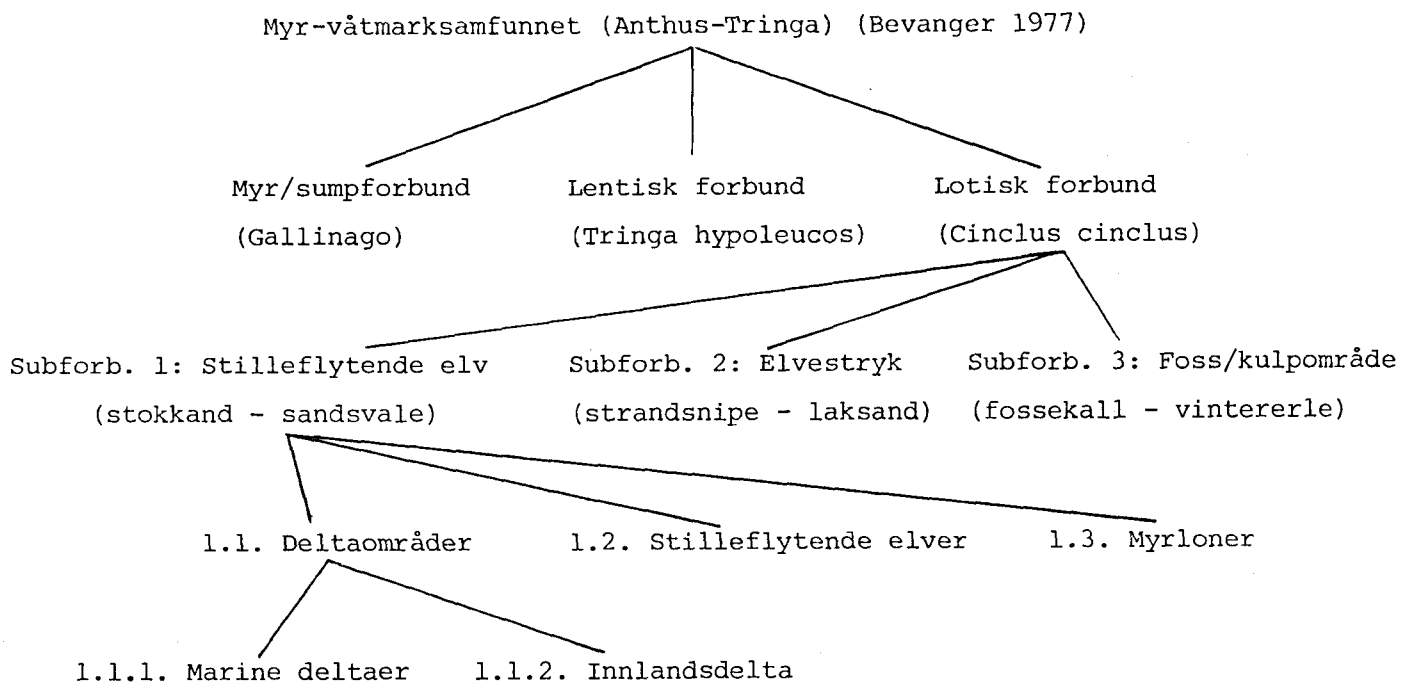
Myr-våtmarksamfunnet (Anthus-Tringa) (Bevanger 1977)

Myr/sumpforbund
(Gallinago)

Lentisk forbund
(Tringa hypoleucos)

Lotisk forbund
(Cinclus cinclus)

Subforb. 1: Stilleflytende elv
(stokkand - sandsvale)

Subforb. 2: Elvestryk
(strandsnipe - laksand)

Subforb. 3: Foss/kulpområde
(fossekall - vintererle)

1.1. Deltaområder

1.2. Stilleflytende elver

1.3. Myrloner

1.1.1. Marine deltaer

1.1.2. Innlandsdelta